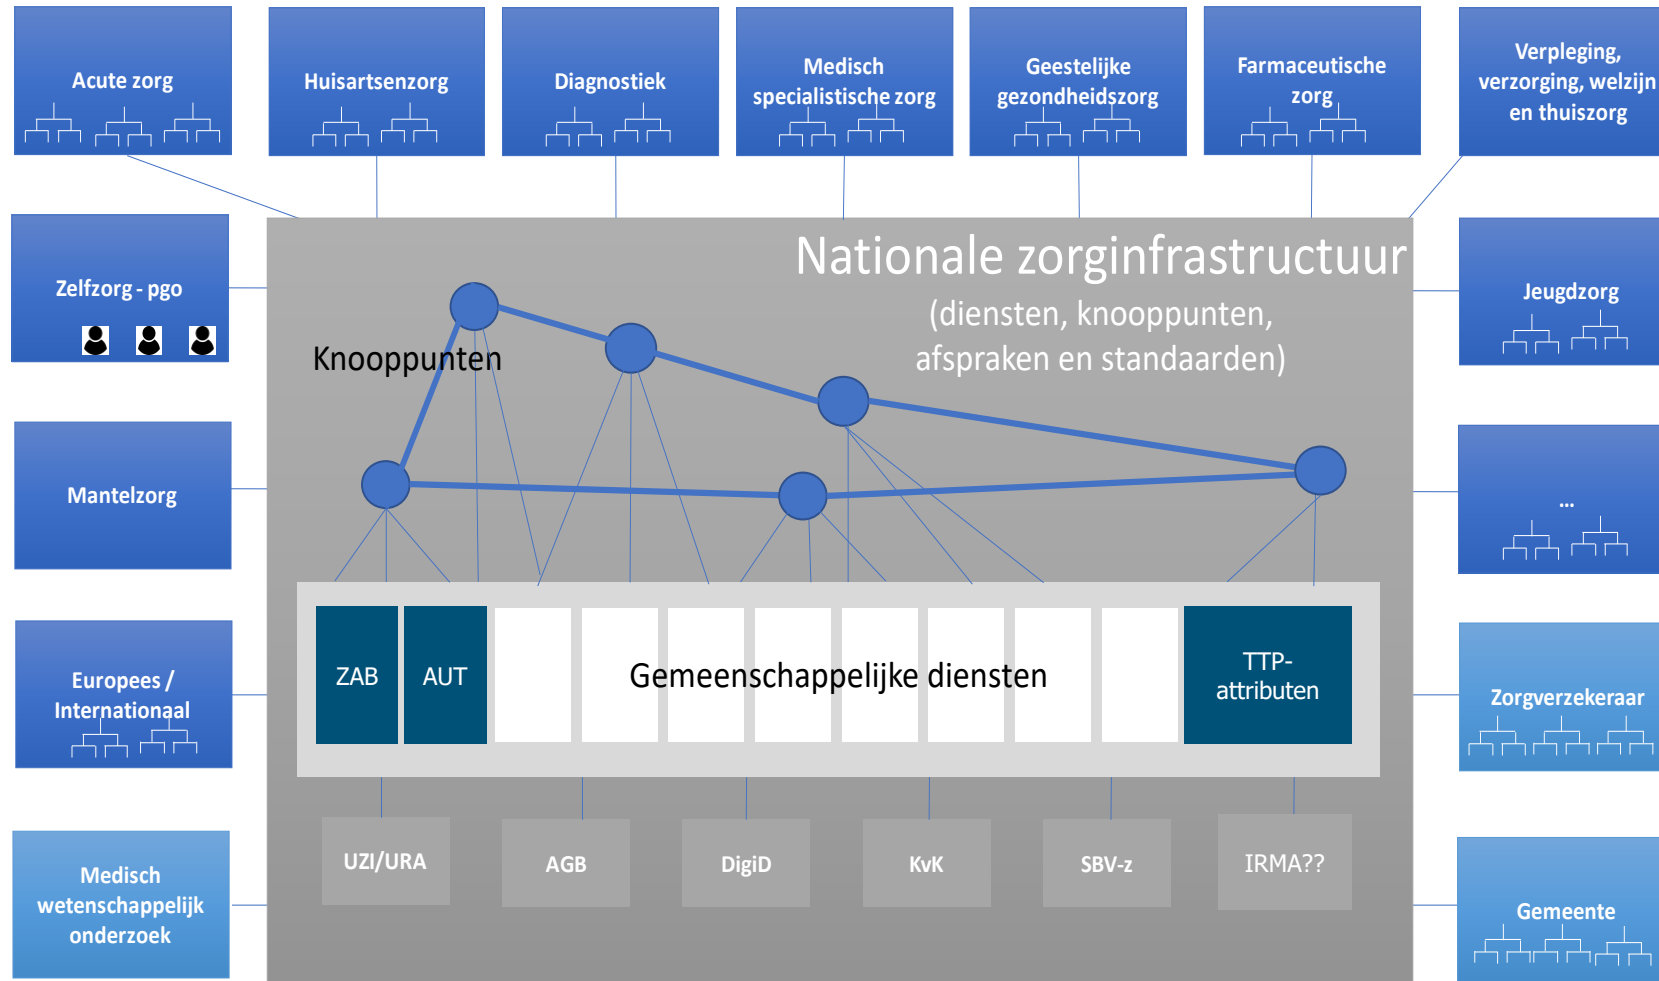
Acute zorg

Huisartsenzorg

Diagnostiek

Medisch specialistische zorg

Geestelijke gezondheidszorg

Farmaceutische zorg

Verpleging, verzorging, welzijn en thuiszorg

Zelfzorg - pgo

Nationale zorginfrastructuur
(diensten, knooppunten, afspraken en standaarden)

Jeugdzorg

Knooppunten

Mantelzorg

...

ZAB

AUT

Gemeenschappelijke diensten

TTP-attributen

Europees / Internationaal

Zorgverzekeraar

Medisch wetenschappelijk onderzoek

UZI/URA

AGB

DigiD

KvK

SBV-z

IRMA??

Gemeente